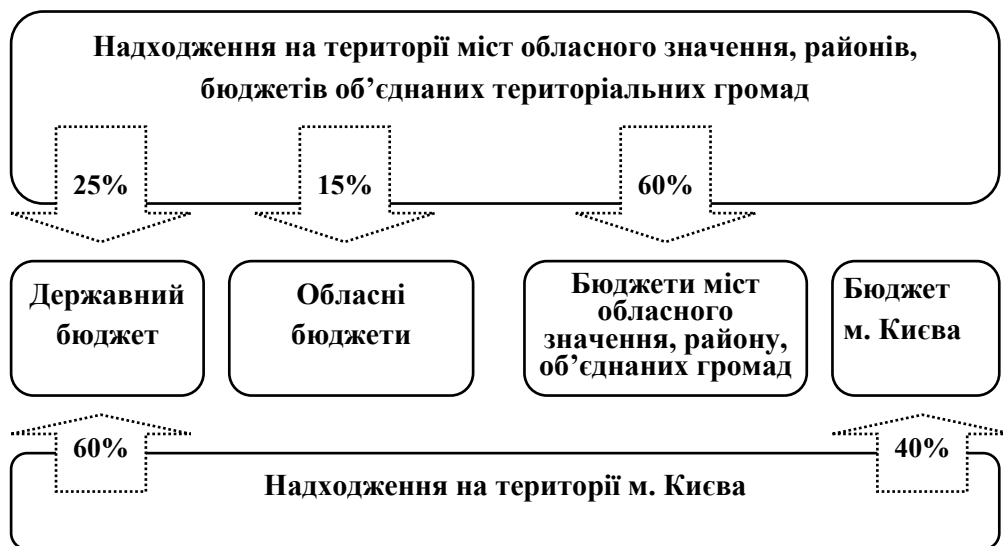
Надходження на території міст обласного значення, районів, бюджетів об'єднаних територіальних громад

25%

15%

60%

Державний бюджет

Обласні бюджети

Бюджети міст обласного значення, району, об'єднаних громад

Бюджет м. Києва

60%

40%

Надходження на території м. Києва